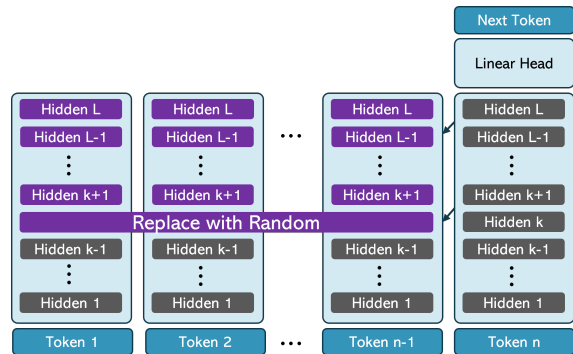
Next Token

Linear Head

Hidden L
Hidden L-1
⋮
Hidden k+1
Replace with Random
Hidden k-1
⋮
Hidden 1
Token 1

Hidden L
Hidden L-1
⋮
Hidden k+1
Hidden k-1
⋮
Hidden 1
Token 2

...

...

Hidden L
Hidden L-1
⋮
Hidden k+1
Hidden k-1
⋮
Hidden 1
Token n-1

Hidden L
Hidden L-1
⋮
Hidden k+1
Hidden k
Hidden k-1
⋮
Hidden 1
Token n